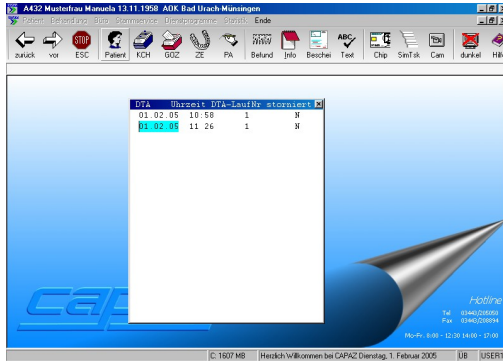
A432 Musterfrau Manuela 13.11.1958 AOK Bad Urach-Münsingen

Patient Behandlung Büro Stammservice Dienstprogramme Statistik Ende

zurück vor ESC Patient KCH GOZ ZE PA Befund Info Beschei Text Chip SimTsk Cam dunkel Hilfe

| DTA | Uhrzeit | DTA-LaufNr | storniert |
|---|---|---|---|
| 01.02.05 | 10:58 | 1 | N |
| 01.02.05 | 11 26 | 1 | N |

Hotline
Tel 03443/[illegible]
Fax 03443/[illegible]
Mo-Fr. 8:00 - 12:30 14:00 - 17:00

C: 1607 MB Herzlich Willkommen bei CAPAZ Dienstag, 1. Februar 2005 UB USER